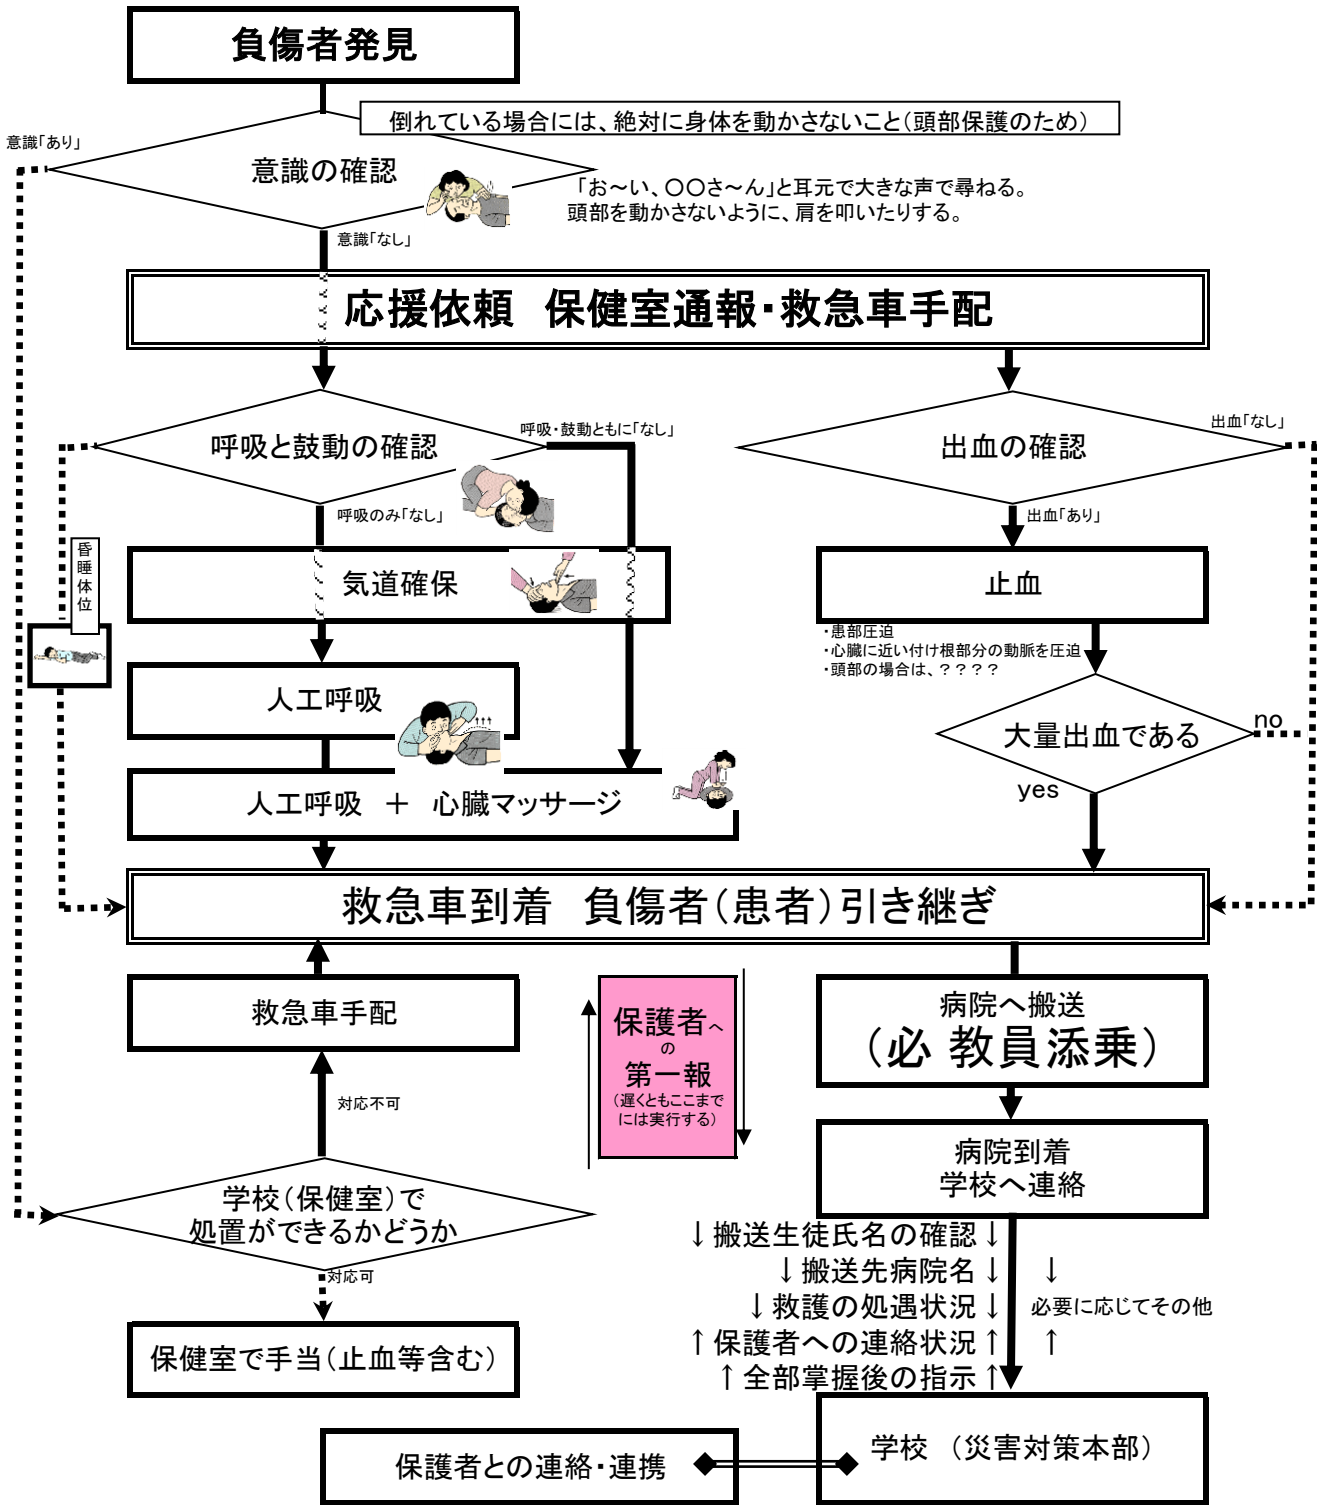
負傷者発見

倒れている場合には、絶対に身体を動かさないこと(頭部保護のため)

意識「あり」

意識の確認

「お～い、○○さ～ん」と耳元で大きな声で尋ねる。
頭部を動かさないように、肩を叩いたりする。

意識「なし」

応援依頼　保健室通報・救急車手配

呼吸と鼓動の確認

呼吸・鼓動ともに「なし」

呼吸のみ「なし」

出血の確認

出血「なし」

出血「あり」

昏睡体位

気道確保

止血

・患部圧迫
・心臓に近い付け根部分の動脈を圧迫
・頭部の場合は、？？？？

人工呼吸

大量出血である

no

yes

人工呼吸　＋　心臓マッサージ

救急車到着　負傷者(患者)引き継ぎ

救急車手配

保護者への第一報
(遅くともここまでには実行する)

病院へ搬送
(必 教員添乗)

対応不可

病院到着
学校へ連絡

学校(保健室)で
処置ができるかどうか

↓搬送生徒氏名の確認↓
↓搬送先病院名↓
↓救護の処遇状況↓
↑保護者への連絡状況↑
↑全部掌握後の指示↑

↓
必要に応じてその他
↑

対応可

保健室で手当(止血等含む)

保護者との連絡・連携

学校 (災害対策本部)